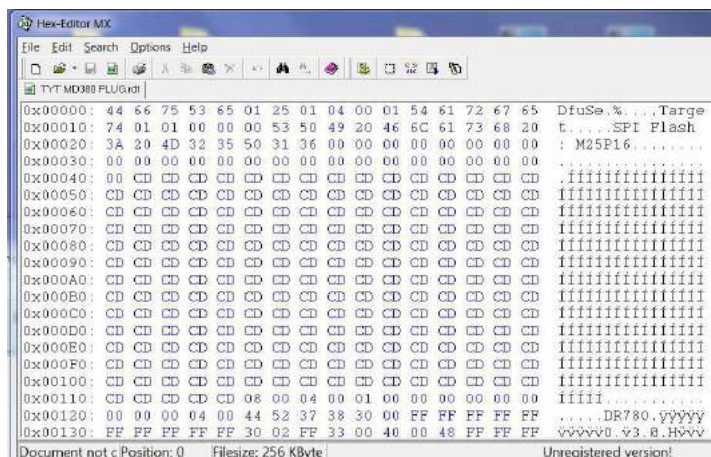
Hex-Editor MX

File Edit Search Options Help

TYT MD380 PLUG.rdt

| | | |
|---|---|---|
| 0x00000: | 44 66 75 53 65 01 25 01 04 00 01 54 61 72 67 65 | DfuSe.%....Targe |
| 0x00010: | 74 01 01 00 00 00 53 50 49 20 46 6C 61 73 68 20 | t.....SPI Flash |
| 0x00020: | 3A 20 4D 32 35 50 31 36 00 00 00 00 00 00 00 00 | : M25P16........ |
| 0x00030: | 00 00 00 00 00 00 00 00 00 00 00 00 00 00 00 00 | ................ |
| 0x00040: | 00 CD CD CD CD CD CD CD CD CD CD CD CD CD CD CD | .ÍÍÍÍÍÍÍÍÍÍÍÍÍÍÍ |
| 0x00050: | CD CD CD CD CD CD CD CD CD CD CD CD CD CD CD CD | ÍÍÍÍÍÍÍÍÍÍÍÍÍÍÍÍ |
| 0x00060: | CD CD CD CD CD CD CD CD CD CD CD CD CD CD CD CD | ÍÍÍÍÍÍÍÍÍÍÍÍÍÍÍÍ |
| 0x00070: | CD CD CD CD CD CD CD CD CD CD CD CD CD CD CD CD | ÍÍÍÍÍÍÍÍÍÍÍÍÍÍÍÍ |
| 0x00080: | CD CD CD CD CD CD CD CD CD CD CD CD CD CD CD CD | ÍÍÍÍÍÍÍÍÍÍÍÍÍÍÍÍ |
| 0x00090: | CD CD CD CD CD CD CD CD CD CD CD CD CD CD CD CD | ÍÍÍÍÍÍÍÍÍÍÍÍÍÍÍÍ |
| 0x000A0: | CD CD CD CD CD CD CD CD CD CD CD CD CD CD CD CD | ÍÍÍÍÍÍÍÍÍÍÍÍÍÍÍÍ |
| 0x000B0: | CD CD CD CD CD CD CD CD CD CD CD CD CD CD CD CD | ÍÍÍÍÍÍÍÍÍÍÍÍÍÍÍÍ |
| 0x000C0: | CD CD CD CD CD CD CD CD CD CD CD CD CD CD CD CD | ÍÍÍÍÍÍÍÍÍÍÍÍÍÍÍÍ |
| 0x000D0: | CD CD CD CD CD CD CD CD CD CD CD CD CD CD CD CD | ÍÍÍÍÍÍÍÍÍÍÍÍÍÍÍÍ |
| 0x000E0: | CD CD CD CD CD CD CD CD CD CD CD CD CD CD CD CD | ÍÍÍÍÍÍÍÍÍÍÍÍÍÍÍÍ |
| 0x000F0: | CD CD CD CD CD CD CD CD CD CD CD CD CD CD CD CD | ÍÍÍÍÍÍÍÍÍÍÍÍÍÍÍÍ |
| 0x00100: | CD CD CD CD CD CD CD CD CD CD CD CD CD CD CD CD | ÍÍÍÍÍÍÍÍÍÍÍÍÍÍÍÍ |
| 0x00110: | CD CD CD CD CD 08 00 04 00 01 00 00 00 00 00 00 | ÍÍÍÍÍ........... |
| 0x00120: | 00 00 00 04 00 44 52 37 38 30 00 FF FF FF FF FF | .....DR780.ÿÿÿÿÿ |
| 0x00130: | FF FF FF FF FF 30 02 FF 33 00 40 00 48 FF FF FF | ÿÿÿÿÿ0.ÿ3.@.Hÿÿÿ |

Document not c Position: 0 Filesize: 256 KByte Unregistered version!